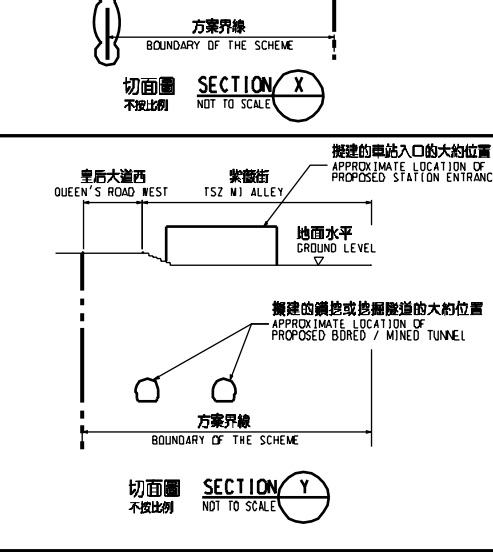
方案界線
BOUNDARY OF THE SCHEME

切面圖
不按比例
SECTION
NOT TO SCALE
X

擬建的車站入口的大約位置
APPROXIMATE LOCATION OF PROPOSED STATION ENTRANC

皇后大道西
QUEEN'S ROAD WEST

紫薇街
TSZ MI ALLEY

地面水平
GROUND LEVEL

擬建的鑽挖或挖掘隧道的大約位置
APPROXIMATE LOCATION OF PROPOSED BORED / MINED TUNNEL

方案界線
BOUNDARY OF THE SCHEME

切面圖
不按比例
SECTION
NOT TO SCALE
Y